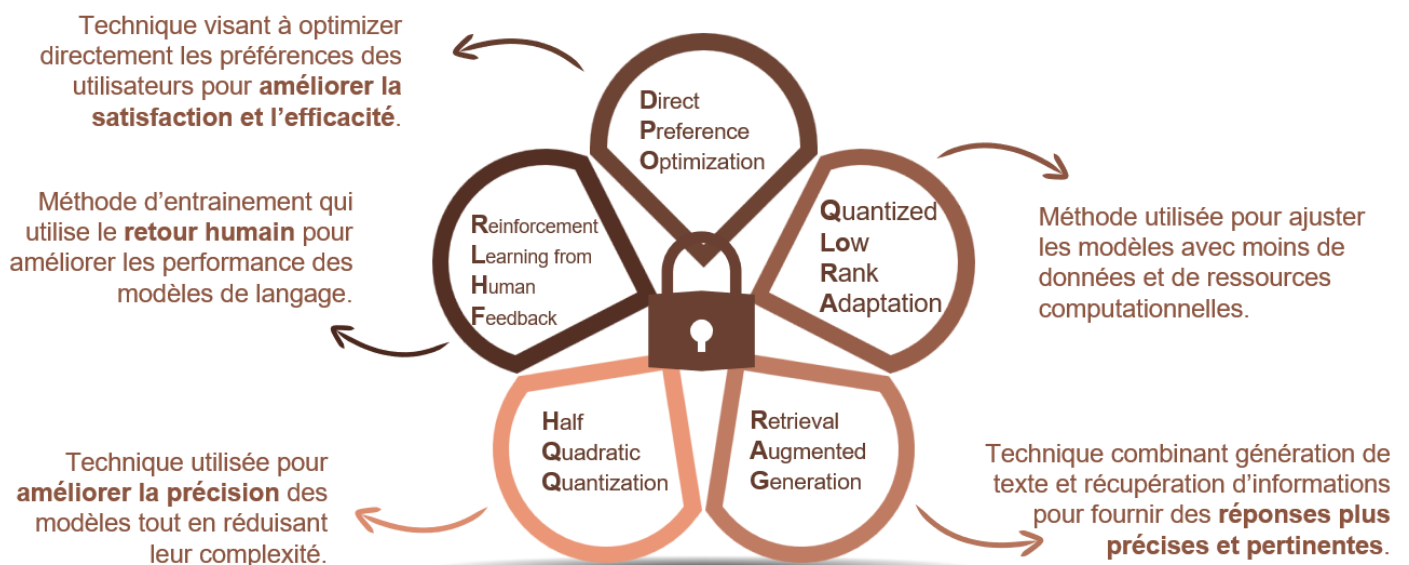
Technique visant à optimizer directement les préférences des utilisateurs pour **améliorer la satisfaction et l'efficacité**.

Direct
Preference
Optimization

Méthode d'entrainement qui utilise le **retour humain** pour améliorer les performance des modèles de langage.

Reinforcement
Learning from
Human
Feedback

Quantized
Low
Rank
Adaptation

Méthode utilisée pour ajuster les modèles avec moins de données et de ressources computationnelles.

Half
Quadratic
Quantization

Retrieval
Augmented
Generation

Technique utilisée pour **améliorer la précision** des modèles tout en réduisant leur complexité.

Technique combinant génération de texte et récupération d'informations pour fournir des **réponses plus précises et pertinentes**.